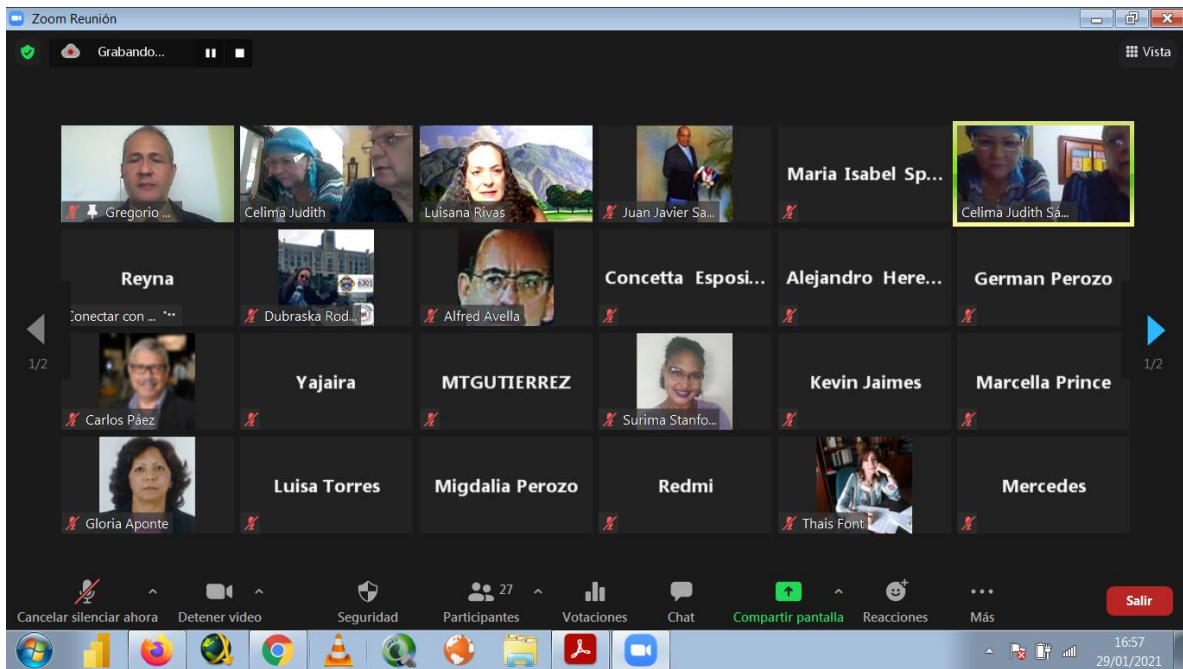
Zoom Reunión

Grabando...

Vista

Gregorio ...
Celima Judith
Luisana Rivas
Juan Javier Sa...
Maria Isabel Sp...
Celima Judith Sá...

Reyna
Conectar con ...
Dubraska Rod...
Alfred Avella
Concetta Esposi...
Alejandro Here...
German Perozo

1/2
1/2

Carlos Páez
Yajaira
MTGUTIERREZ
Surima Stanfo...
Kevin Jaimes
Marcella Prince

Gloria Aponte
Luisa Torres
Migdalia Perozo
Redmi
Thais Font
Mercedes

Cancelar silenciar ahora
Detener video
Seguridad
27
Participantes
Votaciones
Chat
Compartir pantalla
Reacciones
Más
Salir

16:57
29/01/2021